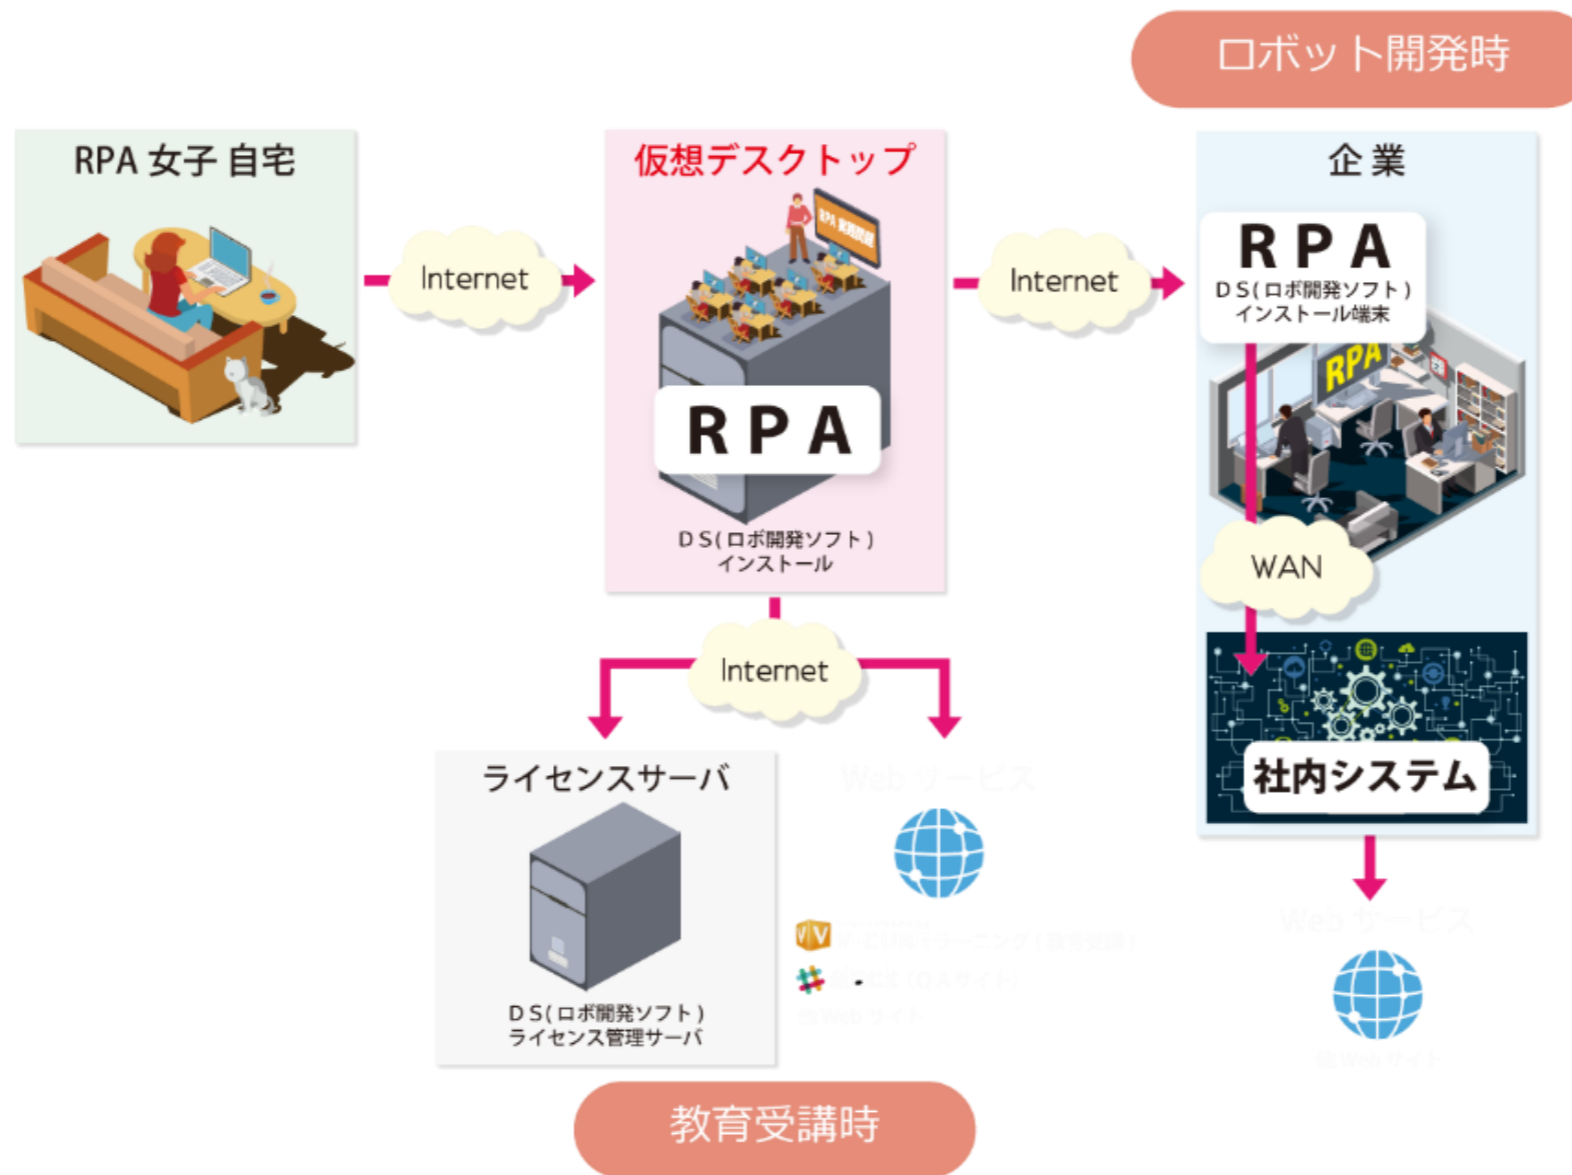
ロボット開発時

RPA 女子 自宅

Internet

仮想デスクトップ

RPA

DS(ロボ開発ソフト)インストール

Internet

企業

RPA

DS(ロボ開発ソフト)インストール端末

WAN

社内システム

Internet

ライセンスサーバ

DS(ロボ開発ソフト)ライセンス管理サーバ

Webサービス

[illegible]

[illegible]

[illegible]

Webサービス

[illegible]

教育受講時